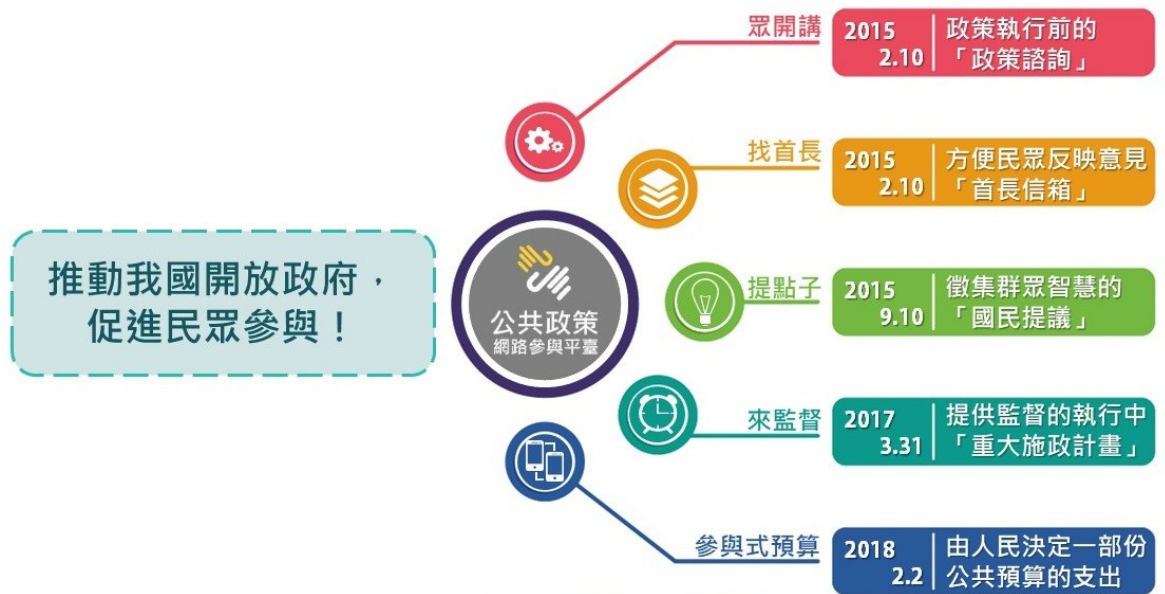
推動我國開放政府，
促進民眾參與！

公共政策
網路參與平臺

眾開講
2015
2.10
政策執行前的
「政策諮詢」

找首長
2015
2.10
方便民眾反映意見
「首長信箱」

提點子
2015
9.10
徵集群眾智慧的
「國民提議」

來監督
2017
3.31
提供監督的執行中
「重大施政計畫」

參與式預算
2018
2.2
由人民決定一部份
公共預算的支出